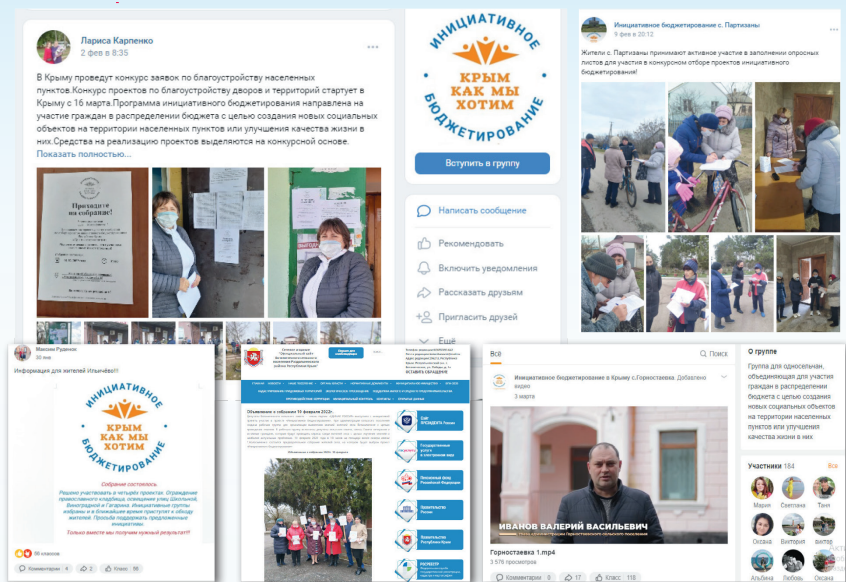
Лариса Карпенко
2 фев в 8:35

В Крыму проведут конкурс заявок по благоустройству населенных пунктов.Конкурс проектов по благоустройству дворов и территорий стартует в Крыму с 16 марта.Программа инициативного бюджетирования направлена на участие граждан в распределении бюджета с целью создания новых социальных объектов на территории населенных пунктов или улучшения качества жизни в них.Средства на реализацию проектов выделяются на конкурсной основе.
Показать полностью...

Приходите на собрание!

ИНИЦИАТИВНОЕ
КРЫМ КАК МЫ ХОТИМ
БЮДЖЕТИРОВАНИЕ

Вступить в группу

Написать сообщение
Рекомендовать
Включить уведомления
Рассказать друзьям
Пригласить друзей
Ещё

Инициативное бюджетирование с. Партизаны
9 фев в 20:12

Жители с. Партизаны принимают активное участие в заполнении опросных листов для участия в конкурсном отборе проектов инициативного бюджетирования!

Максим Руденок
20 янв

Информация для жителей Итльичёво!!

ИНИЦИАТИВНОЕ
КРЫМ КАК МЫ ХОТИМ
БЮДЖЕТИРОВАНИЕ

Собрание состоялось.
Решено участвовать в четырёх проектах. Ограждение православного кладбища, освещение улиц Школьной, Виноградной и Гагарина. Инициативные группы избраны и в ближайшее время приступят к обходу жителей. Просьба поддержать предложенные инициативы.

Только вместе мы получим нужный результат!!!

99 классов
Комментарии 4
2
Класс 56

Объявление о собрании 10 февраля 2022г.

Всё
Поиск

Инициативное бюджетирование в Крыму с.Горностаевка. Добавлено видео
3 марта

ИВАНОВ ВАЛЕРИЙ ВАСИЛЬЕВИЧ
Глава администрации Горностаевского сельского поселения

Горностаевка 1.mp4
3 576 просмотров

Комментарии 9
17
Класс 118

О группе
Группа для односельчан, объединяющая для участия граждан в распределении бюджета с целью создания новых социальных объектов на территории населенных пунктов или улучшения качества жизни в них

Участники 184
Все
Мария
Светлана
Таня
Оксана
Виктория
виктор
Альбина
Любовь
Оксана